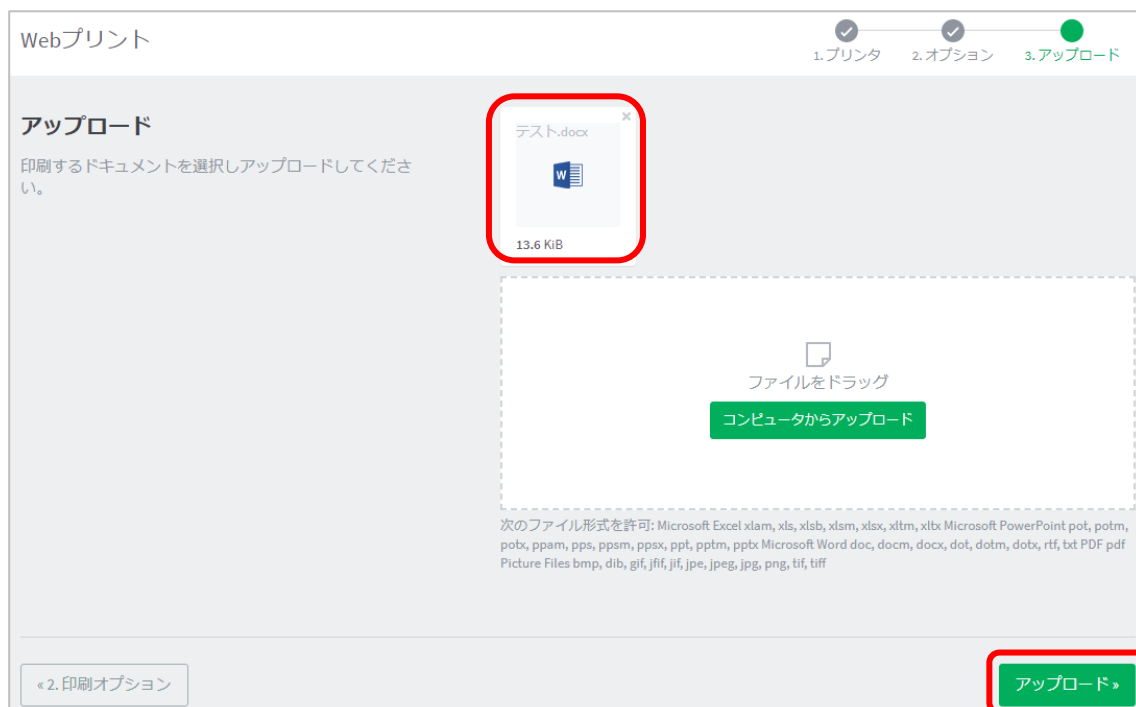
Webプリント

1. プリンタ　2. オプション　3. アップロード

アップロード

印刷するドキュメントを選択しアップロードしてください。

テスト.docx

13.6 KiB

ファイルをドラッグ

コンピュータからアップロード

次のファイル形式を許可: Microsoft Excel xlam, xls, xlsb, xlsm, xlsx, xltm, xltx Microsoft PowerPoint pot, potm, potx, ppam, pps, ppsm, ppsx, ppt, pptm, pptx Microsoft Word doc, docm, docx, dot, dotm, dotx, rtf, txt PDF pdf Picture Files bmp, dib, gif, jfif, jif, jpe, jpeg, jpg, png, tif, tiff

« 2. 印刷オプション

アップロード »